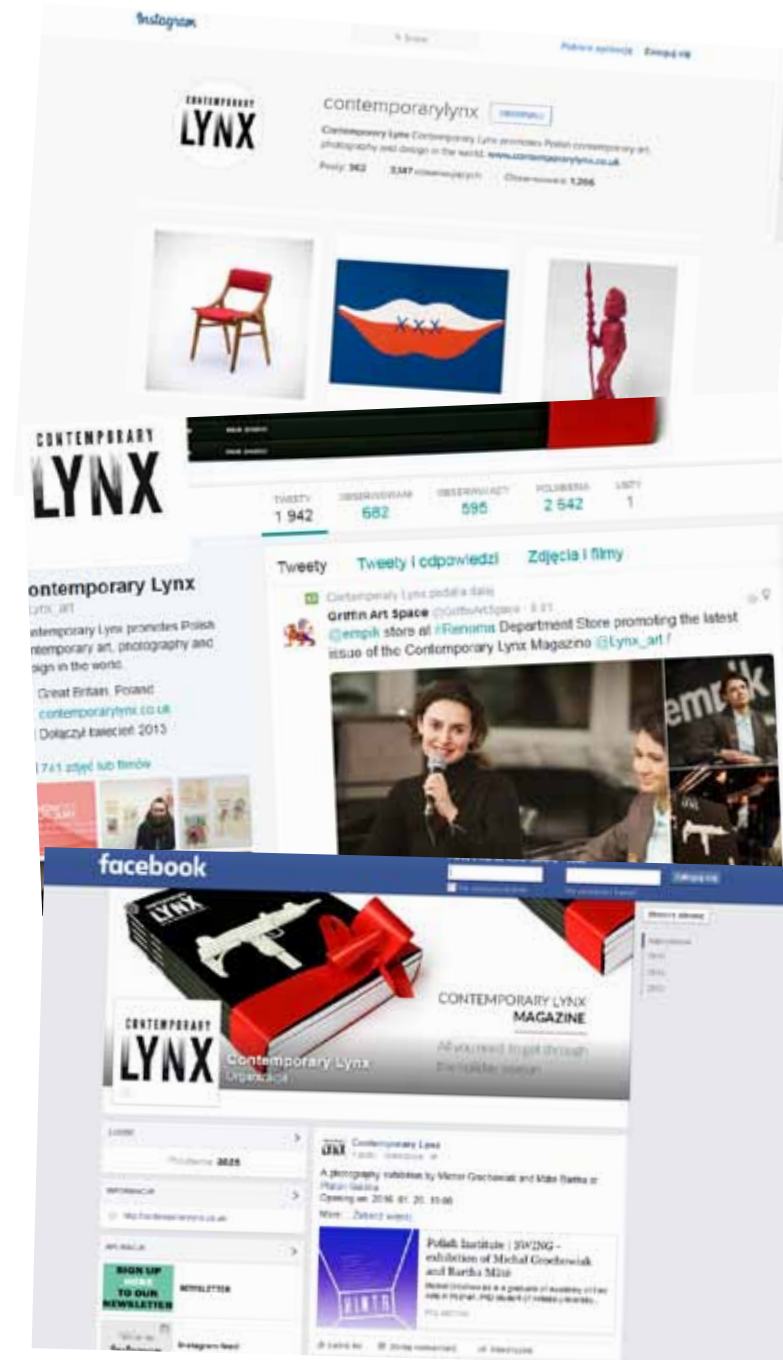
Instagram

Pobierz aplikację Zaloguj się

CONTEMPORARY LYNX

contemporarylynx

Contemporary Lynx Contemporary Lynx promotes Polish contemporary art, photography and design in the world. www.contemporarylynx.co.uk

Posty: 362 3,547 obserwujących Obserwowani: 1,266

XXX

CONTEMPORARY LYNX

TWEETY 1 942 OBSERWOWANI 682 OBSERWUJĄCY 595 POLUBIENIA 2 542 LISTY 1

Tweety Tweety i odpowiedzi Zdjęcia i filmy

Contemporary Lynx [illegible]
Lynx_art
Contemporary Lynx promotes Polish contemporary art, photography and design in the world.
Great Britain, Poland
contemporarylynx.co.uk
Dołączył kwiecień 2013

741 zdjęć lub filmów

Contemporary Lynx podał/a dalej
Griffin Art Space @GriffinArtSpace · 8 sty
@empik store at #Renoma Department Store promoting the latest issue of the Contemporary Lynx Magazine @Lynx_art !

empik

facebook

CONTEMPORARY LYNX

CONTEMPORARY LYNX MAGAZINE

All you need to get through the holiday season

Contemporary Lynx
Organizacja

Contemporary Lynx
A photography exhibition by Michał Grochowiak and Mike Bartka at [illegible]
Opening on: 2016. 01. 20. 18:00
More... Zobacz więcej

Polish Institute | SWING - exhibition of Michał Grochowiak and Bartha Miló

SIGN UP HERE TO OUR NEWSLETTER

NEWSLETTER

Instagram feed